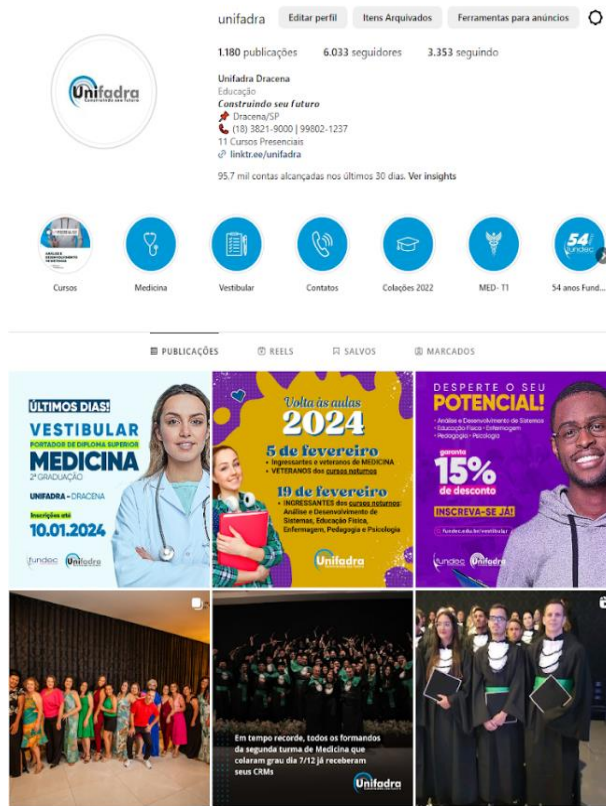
unifadra Editar perfil Itens Arquivados Ferramentas para anúncios

1.180 publicações 6.033 seguidores 3.353 seguindo

Unifadra Dracena
Educação
Construindo seu futuro
📌 Dracena/SP
📞 (18) 3821-9000 | 99802-1237
11 Cursos Presenciais
linktr.ee/unifadra

95,7 mil contas alcançadas nos últimos 30 dias. Ver insights

Unifadra Construindo seu futuro

Cursos Medicina Vestibular Contatos Colações 2022 MED- T1 54 anos Fund...

PUBLICAÇÕES REELS SALVOS MARCADOS

ÚLTIMOS DIAS!
VESTIBULAR
PORTADOR DE DIPLOMA SUPERIOR
MEDICINA
2ª GRADUAÇÃO
UNIFADRA - DRACENA
Inscrições até
10.01.2024
fundec Unifadra

Volta às aulas
2024
5 de fevereiro
• Ingressantes e veteranos de MEDICINA
• VETERANOS dos cursos noturnos
19 de fevereiro
• INGRESSANTES dos cursos noturnos: Análise e Desenvolvimento de Sistemas, Educação Física, Enfermagem, Pedagogia e Psicologia
Unifadra

DESPERTE O SEU
POTENCIAL!
• Análise e Desenvolvimento de Sistemas
• Educação Física • Enfermagem
• Pedagogia • Psicologia
garanta
15%
de desconto
INSCREVA-SE JÁ!
fundec.edu.br/vestibular
fundec Unifadra

Em tempo recorde, todos os formandos da segunda turma de Medicina que colaram grau dia 7/12 já receberam seus CRMs
Unifadra